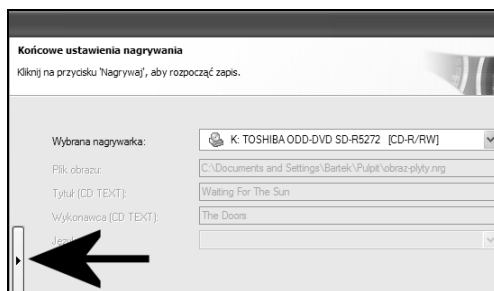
Końcowe ustawienia nagrywania
Kliknij na przycisku 'Nagrywaj', aby rozpocząć zapis.

Wybrana nagrywarka:
K: TOSHIBA ODD-DVD SD-R5272 [CD-R/RW]
Plik obrazu:
C:\Documents and Settings\Bartek\Pulpit\obraz-plyty.nrg
Tytuł (CD TEXT):
Waiting For The Sun
Wykonawca (CD TEXT):
The Doors
Jęz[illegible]